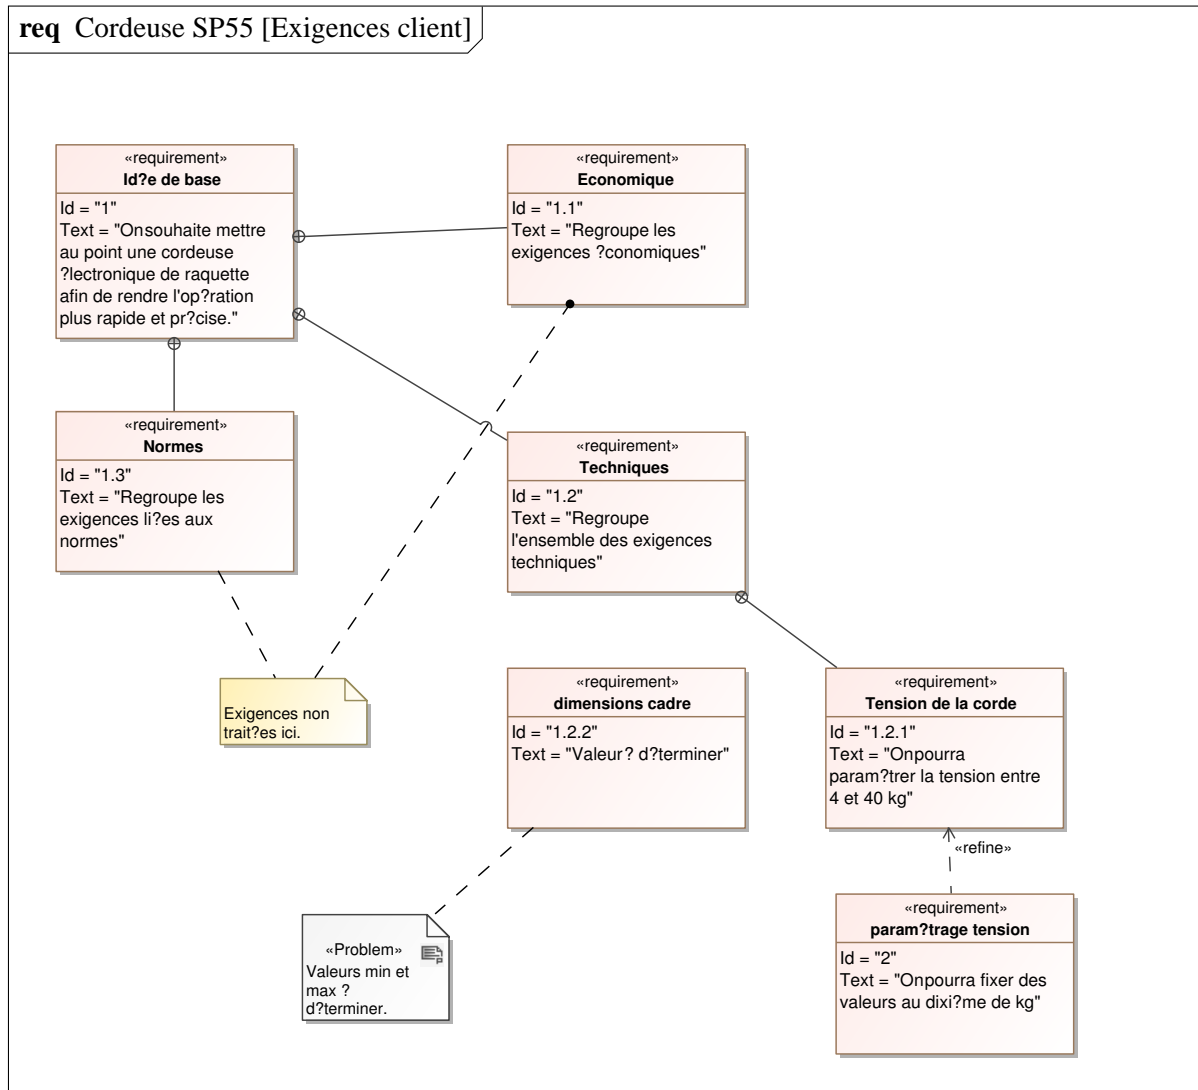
req Cordeuse SP55 [Exigences client]

«requirement»
Id?e de base
Id = "1"
Text = "Onsouhaite mettre au point une cordeuse ?lectronique de raquette afin de rendre l'op?ration plus rapide et pr?cise."

«requirement»
Economique
Id = "1.1"
Text = "Regroupe les exigences ?conomiques"

«requirement»
Normes
Id = "1.3"
Text = "Regroupe les exigences li?es aux normes"

«requirement»
Techniques
Id = "1.2"
Text = "Regroupe l'ensemble des exigences techniques"

Exigences non trait?es ici.

«requirement»
dimensions cadre
Id = "1.2.2"
Text = "Valeur? d?terminer"

«requirement»
Tension de la corde
Id = "1.2.1"
Text = "Onpourra param?trer la tension entre 4 et 40 kg"

«refine»

«Problem»
Valeurs min et max ? d?terminer.

«requirement»
param?trage tension
Id = "2"
Text = "Onpourra fixer des valeurs au dixi?me de kg"